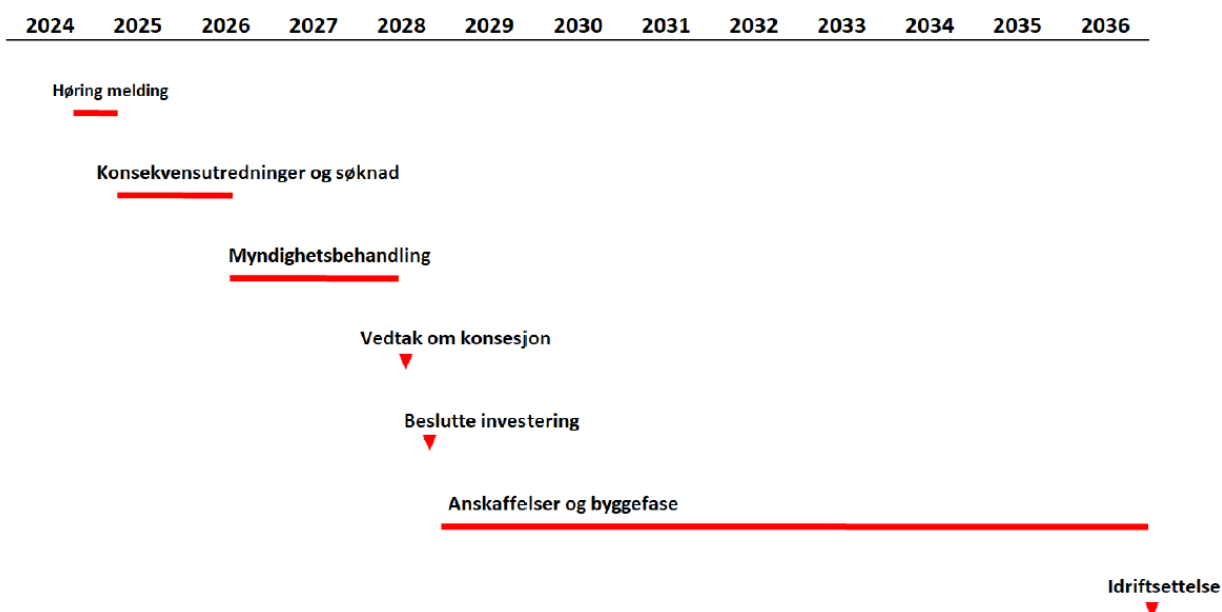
2024 2025 2026 2027 2028 2029 2030 2031 2032 2033 2034 2035 2036

Høring melding

Konsekvensutredninger og søknad

Myndighetsbehandling

Vedtak om konsesjon

Beslutte investering

Anskaffelser og byggefase

Idriftsettelse